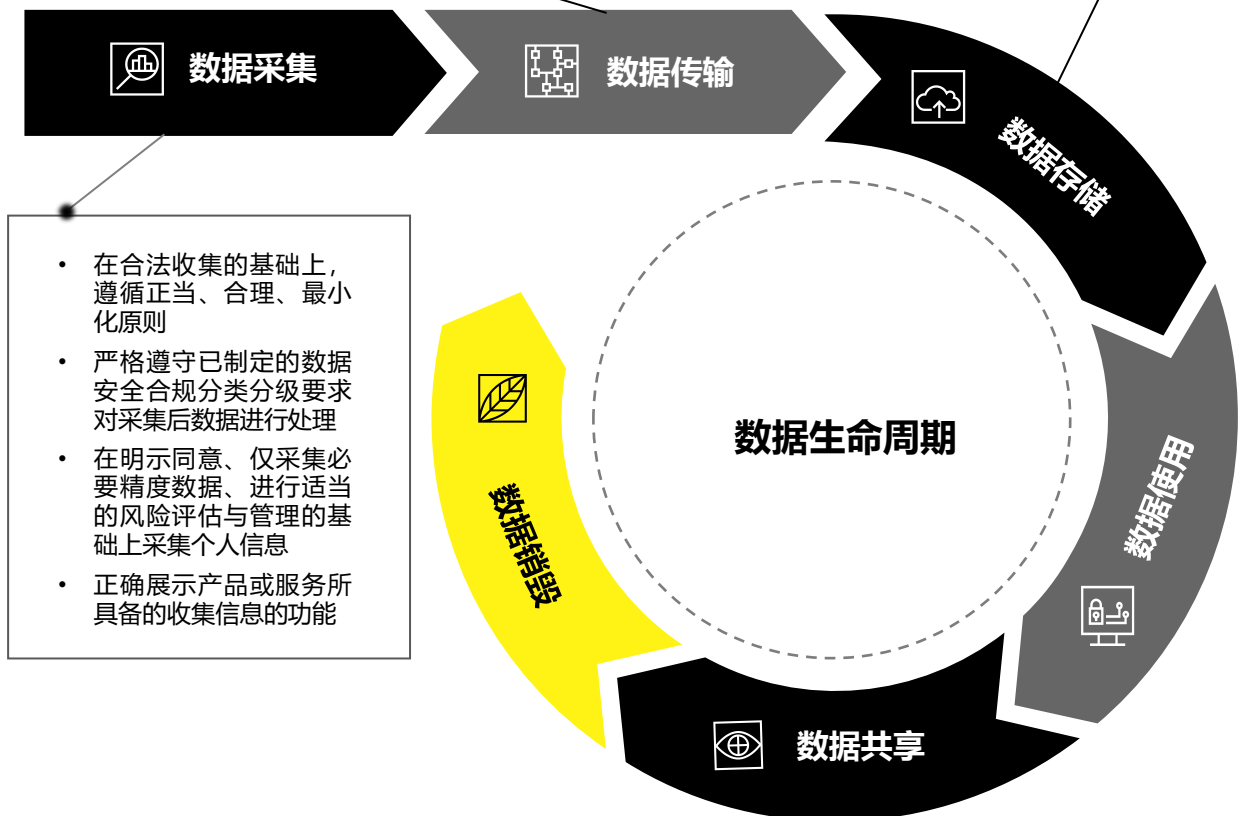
数据采集

数据传输

数据存储

• 在合法收集的基础上，遵循正当、合理、最小化原则
• 严格遵守已制定的数据安全合规分类分级要求对采集后数据进行处理
• 在明示同意、仅采集必要精度数据、进行适当的风险评估与管理的基础上采集个人信息
• 正确展示产品或服务所具备的收集信息的功能

数据生命周期

数据销毁

数据使用

数据共享